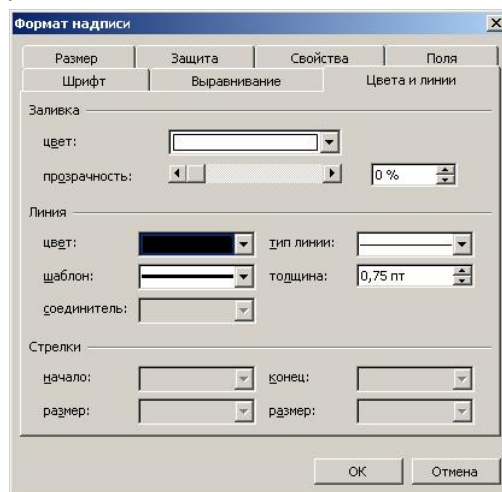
Формат надписи

Размер | Защита | Свойства | Поля
Шрифт | Выравнивание | Цвета и линии

Заливка
цвет:
прозрачность: 0 %

Линия
цвет: тип линии:
шаблон: толщина: 0,75 пт
соединитель:

Стрелки
начало: конец:
размер: размер:

ОК Отмена